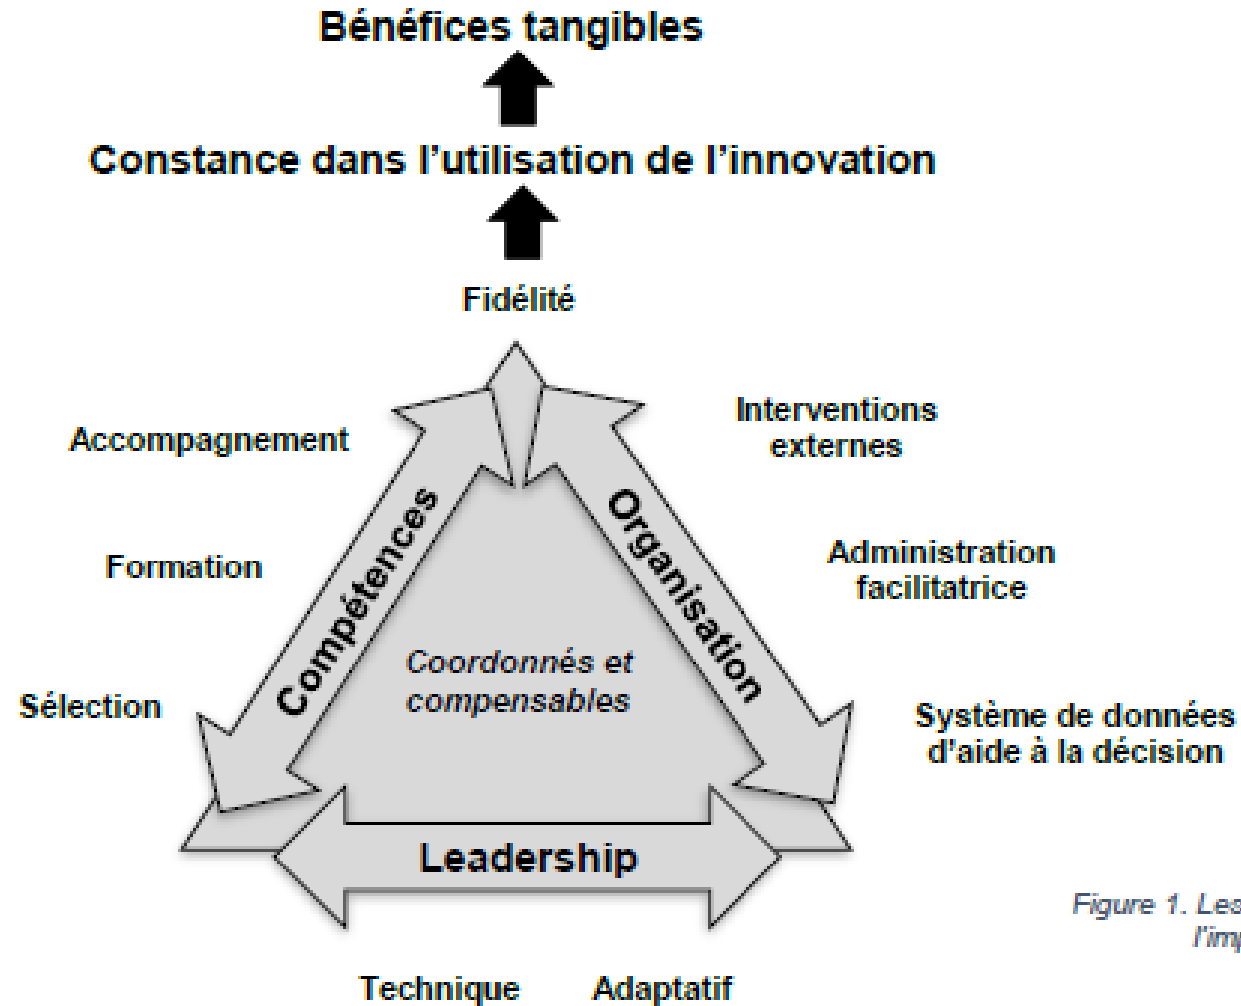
Bénéfices tangibles

Constance dans l'utilisation de l'innovation

Fidélité

Accompagnement

Formation

Sélection

Compétences

Organisation

Interventions externes

Administration facilitatrice

Système de données d'aide à la décision

Coordonnés et compensables

Leadership

Technique

Adaptatif

Figure 1. Les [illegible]
l'im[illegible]